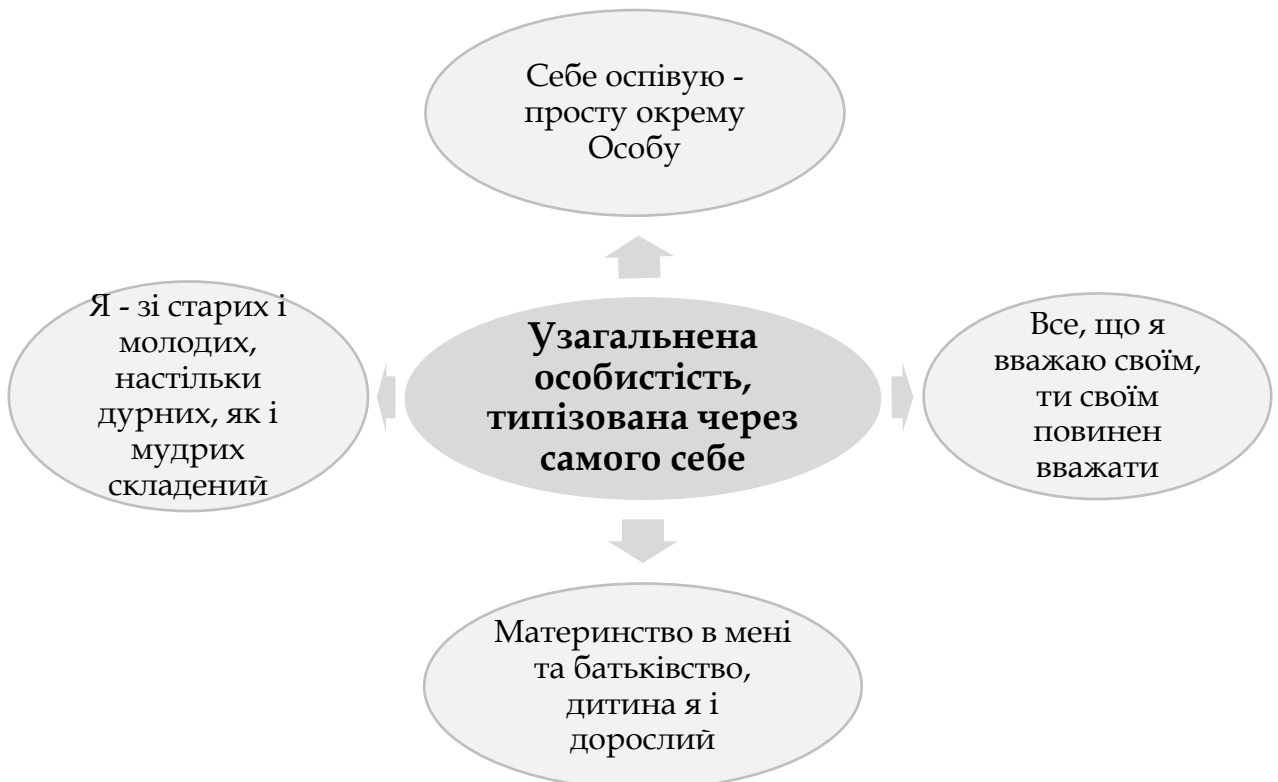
Себе оспівую - просту окрему Особу

Я - зі старих і молодих, настільки дурних, як і мудрих складений

Узагальнена особистість, типізована через самого себе

Все, що я вважаю своїм, ти своїм повинен вважати

Материнство в мені та батьківство, дитина я і дорослий